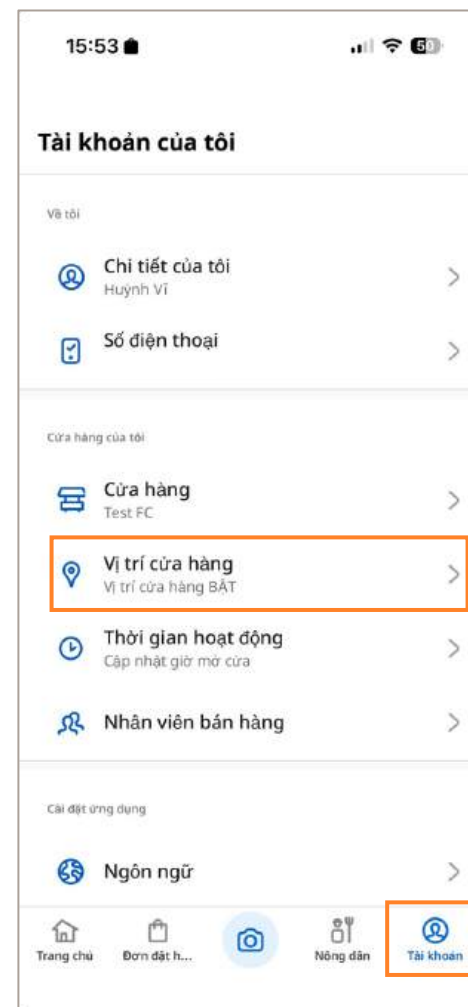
15:53

50

Tài khoản của tôi

Về tôi

Chi tiết của tôi
Huỳnh Vĩ

Số điện thoại

Cửa hàng của tôi

Cửa hàng
Test FC

Vị trí cửa hàng
Vị trí cửa hàng BẬT

Thời gian hoạt động
Cập nhật giờ mở cửa

Nhân viên bán hàng

Cài đặt ứng dụng

Ngôn ngữ

Trang chủ
Đơn đặt h...
Nông dân
Tài khoản